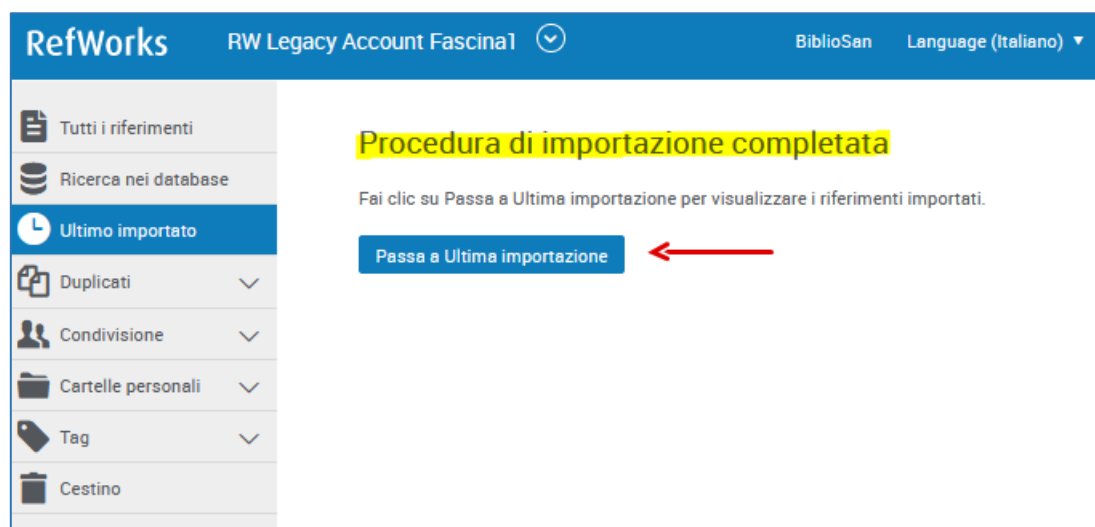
RefWorks RW Legacy Account Fascina1 BiblioSan Language (Italiano)

Tutti i riferimenti
Ricerca nei database
Ultimo importato
Duplicati
Condivisione
Cartelle personali
Tag
Cestino

Procedura di importazione completata

Fai clic su Passa a Ultima importazione per visualizzare i riferimenti importati.

Passa a Ultima importazione